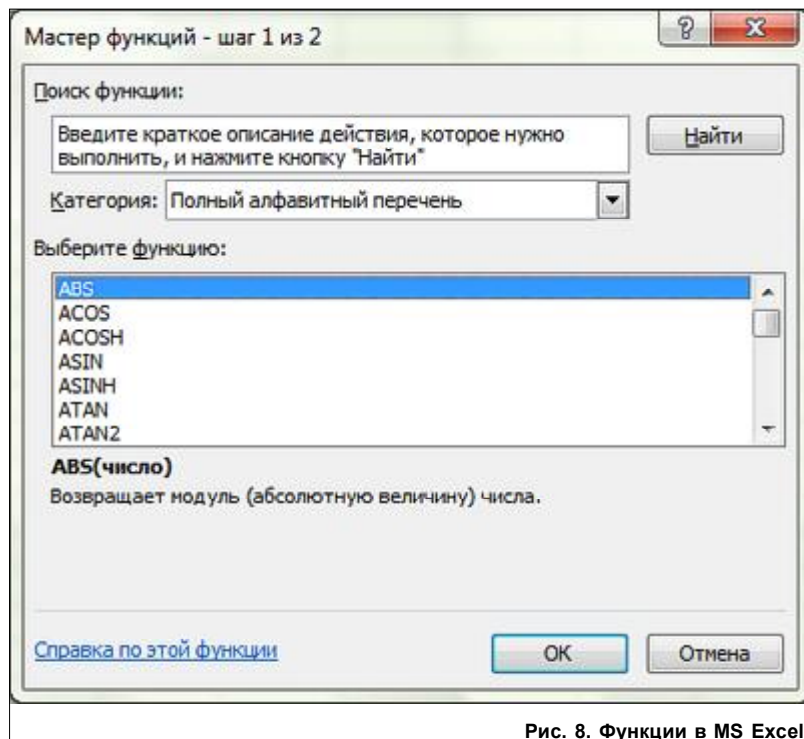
Мастер функций - шаг 1 из 2

?

X

Поиск функции:

Введите краткое описание действия, которое нужно выполнить, и нажмите кнопку "Найти"

Найти

Категория: Полный алфавитный перечень

Выберите функцию:

ABS
ACOS
ACOSH
ASIN
ASINH
ATAN
ATAN2

ABS(число)

Возвращает модуль (абсолютную величину) числа.

Справка по этой функции

OK

Отмена

Рис. 8. Функции в MS Excel